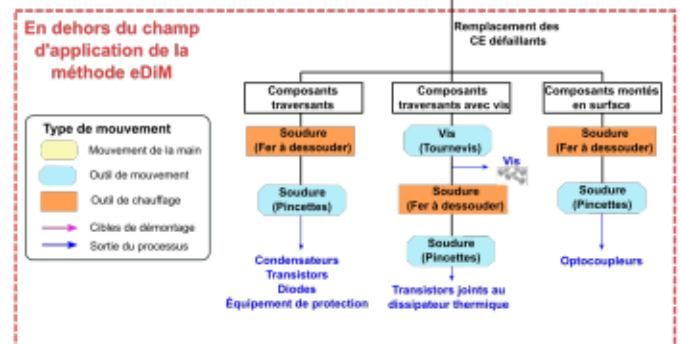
En dehors du champ d'application de la méthode eDiM

Remplacement des CE défaillants

Type de mouvement
Mouvement de la main
Outil de mouvement
Outil de chauffage
Cibles de démontage
Sortie du processus

Composants traversants
Soudure (Fer à dessouder)
Soudure (Pincettes)
Condensateurs
Transistors
Diodes
Équipement de protection

Composants traversants avec vis
Vis (Tournevis)
Vis
Soudure (Fer à dessouder)
Soudure (Pincettes)
Transistors joints au dissipateur thermique

Composants montés en surface
Soudure (Fer à dessouder)
Soudure (Pincettes)
Optocoupleurs